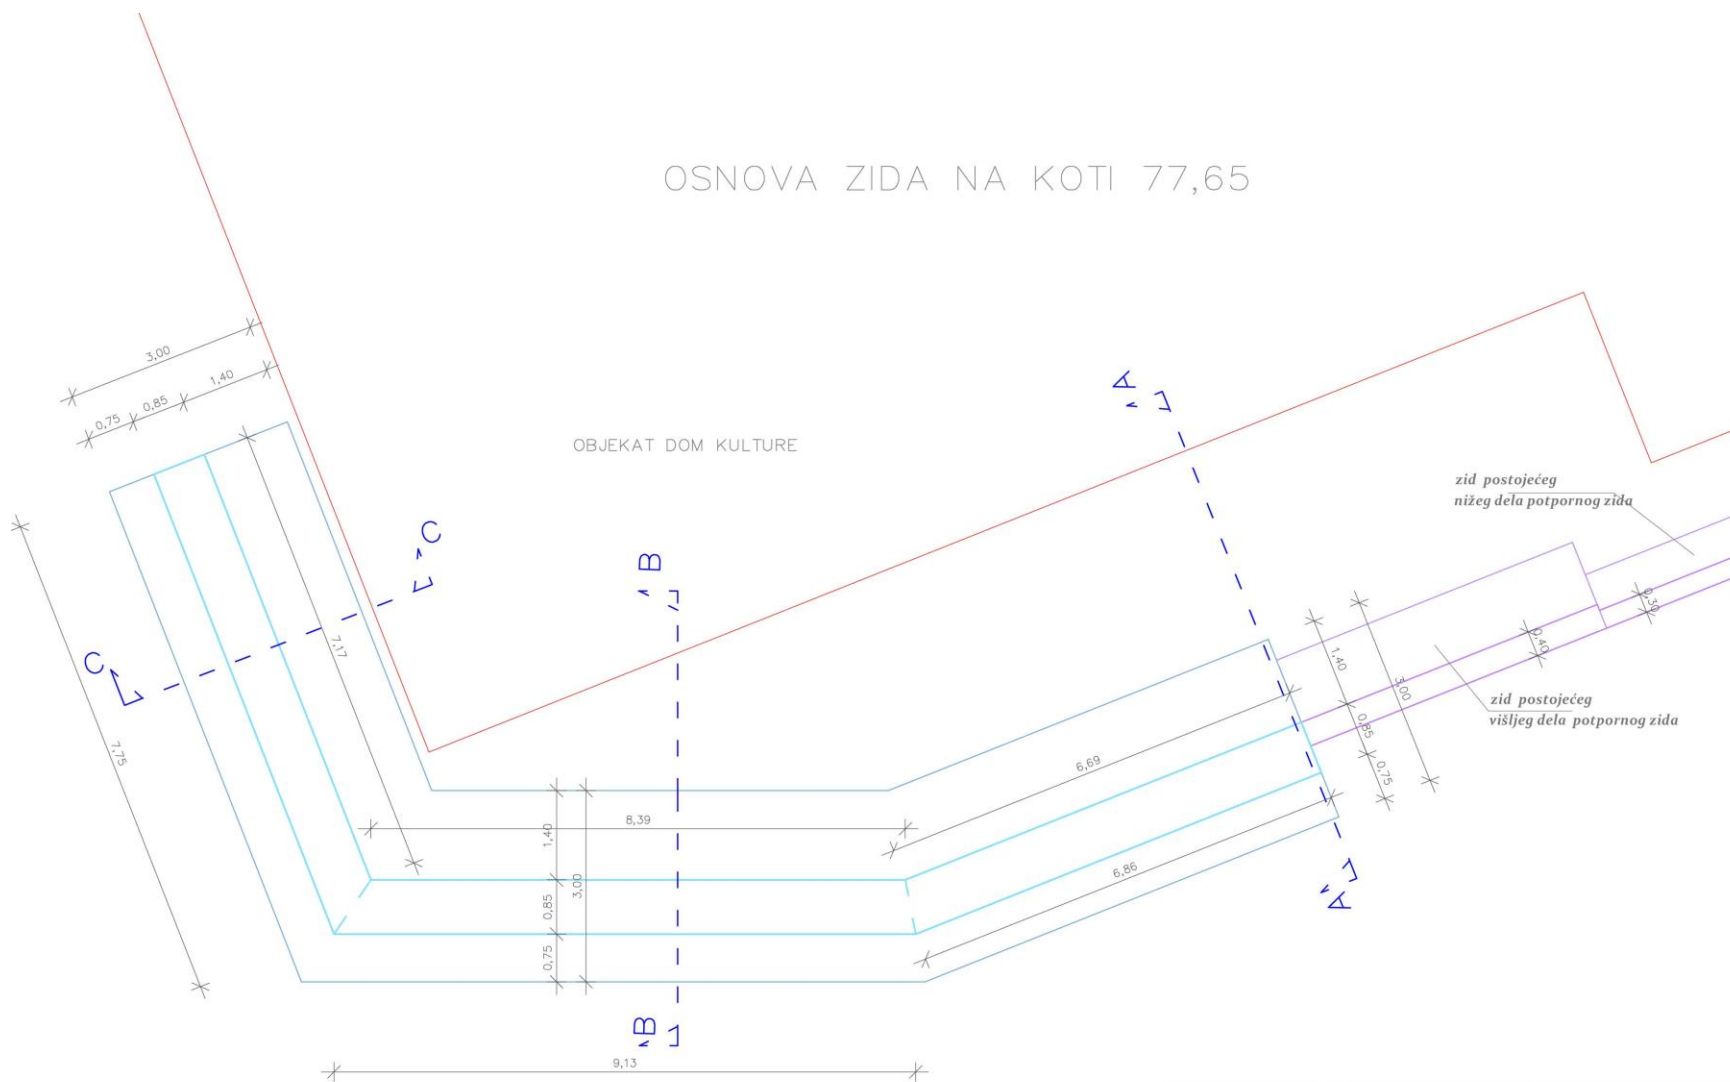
OSNOVA ZIDA NA KOTI 77,65

OBJEKAT DOM KULTURE

3,00
0,75
0,85
1,40

A
C
B
C

7,17
7,75

zid postojećeg
nižeg dela potpornog zida

zid postojećeg
višljeg dela potpornog zida

0,30
0,40
1,40
3,00
0,85
0,75

6,69
8,39
1,40
3,00
0,85
0,75
6,86

A
B
9,13